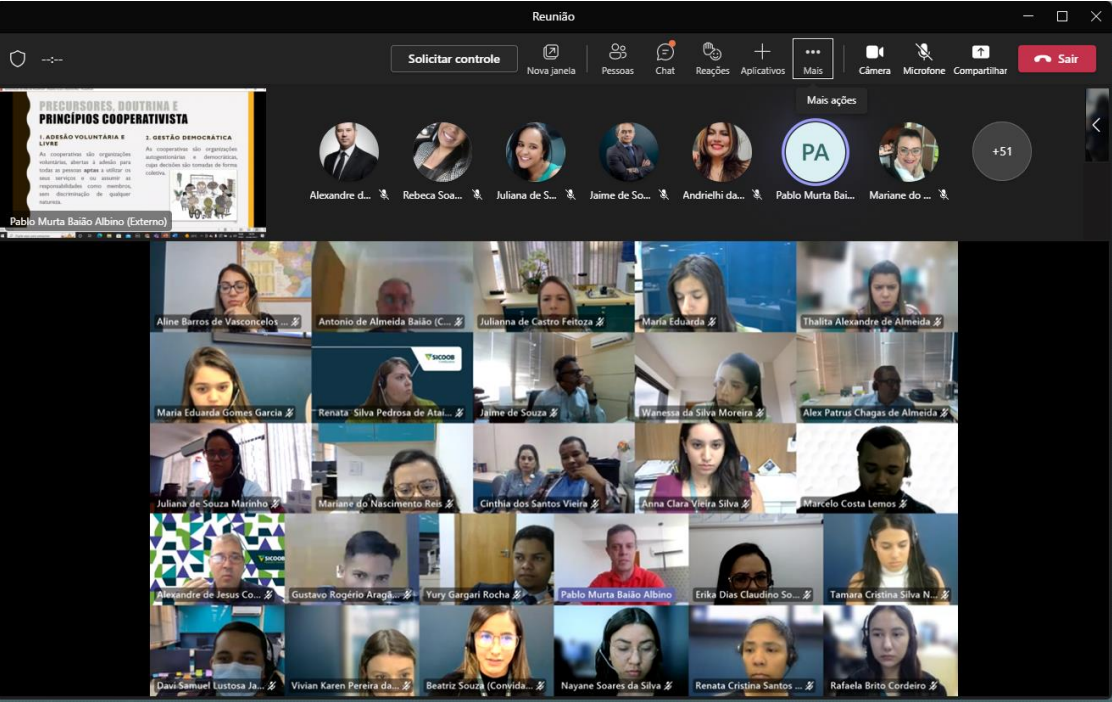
Reunião

-:-

Solicitar controle

Nova janela

Pessoas

Chat

Reações

Aplicativos

Mais

Câmera

Microfone

Compartilhar

Sair

Mais ações

PRECURSORES, DOUTRINA E PRINCÍPIOS COOPERATIVISTA

1. ADESÃO VOLUNTÁRIA E LIVRE

As cooperativas são organizações voluntárias, abertas à adesão para todas as pessoas aptas a utilizar os seus serviços e a assumir as responsabilidades como membros, sem discriminação de qualquer natureza.

2. GESTÃO DEMOCRÁTICA

As cooperativas são organizações autogestionárias e democráticas, cujas decisões são tomadas de forma coletiva.

Pablo Murta Baião Albino (Externo)

Alexandre d...

Rebeca Soa...

Juliana de S...

Jaime de So...

Andrielhi da...

PA

Pablo Murta Bai...

Mariane do ...

+51

Aline Barros de Vasconcelos ...

Antonio de Almeida Baião (C...

Julianna de Castro Feitoza

Maria Eduarda

Thalita Alexandre de Almeida

Maria Eduarda Gomes Garcia

SICOOB

Renata Silva Pedrosa de Atai...

Jaime de Souza

Wanessa da Silva Moreira

Alex Patrus Chagas de Almeida

Juliana de Souza Marinho

Mariane do Nascimento Reis

Cinthia dos Santos Vieira

Anna Clara Vieira Silva

Marcelo Costa Lemos

SICOOB

Alexandre de Jesus Co...

Gustavo Rogério Aragã...

Yury Gargari Rocha

Pablo Murta Baião Albino

Erika Dias Claudino So...

Tamara Cristina Silva N...

Davi Samuel Lustosa Ja...

Vivian Karen Pereira da...

Beatriz Souza (Convida...

Nayane Soares da Silva

Renata Cristina Santos ...

Rafaela Brito Cordeiro